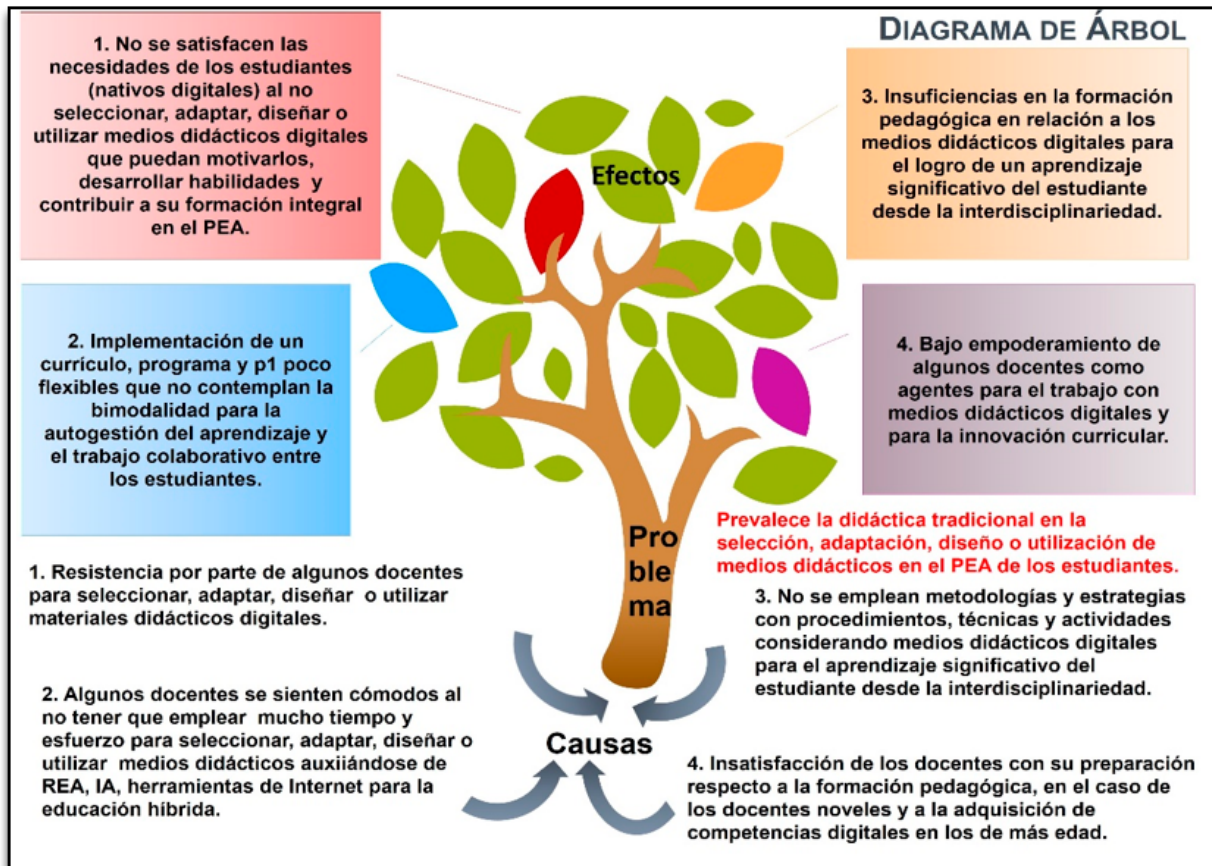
DIAGRAMA DE ÁRBOL

1. No se satisfacen las necesidades de los estudiantes (nativos digitales) al no seleccionar, adaptar, diseñar o utilizar medios didácticos digitales que puedan motivarlos, desarrollar habilidades y contribuir a su formación integral en el PEA.

Efectos

3. Insuficiencias en la formación pedagógica en relación a los medios didácticos digitales para el logro de un aprendizaje significativo del estudiante desde la interdisciplinariedad.

2. Implementación de un currículo, programa y p1 poco flexibles que no contemplan la bimodalidad para la autogestión del aprendizaje y el trabajo colaborativo entre los estudiantes.

4. Bajo empoderamiento de algunos docentes como agentes para el trabajo con medios didácticos digitales y para la innovación curricular.

Pro ble ma

Prevalece la didáctica tradicional en la selección, adaptación, diseño o utilización de medios didácticos en el PEA de los estudiantes.

1. Resistencia por parte de algunos docentes para seleccionar, adaptar, diseñar o utilizar materiales didácticos digitales.

3. No se emplean metodologías y estrategias con procedimientos, técnicas y actividades considerando medios didácticos digitales para el aprendizaje significativo del estudiante desde la interdisciplinariedad.

2. Algunos docentes se sienten cómodos al no tener que emplear mucho tiempo y esfuerzo para seleccionar, adaptar, diseñar o utilizar medios didácticos auxiiándose de REA, IA, herramientas de Internet para la educación híbrida.

Causas

4. Insatisfacción de los docentes con su preparación respecto a la formación pedagógica, en el caso de los docentes noveles y a la adquisición de competencias digitales en los de más edad.